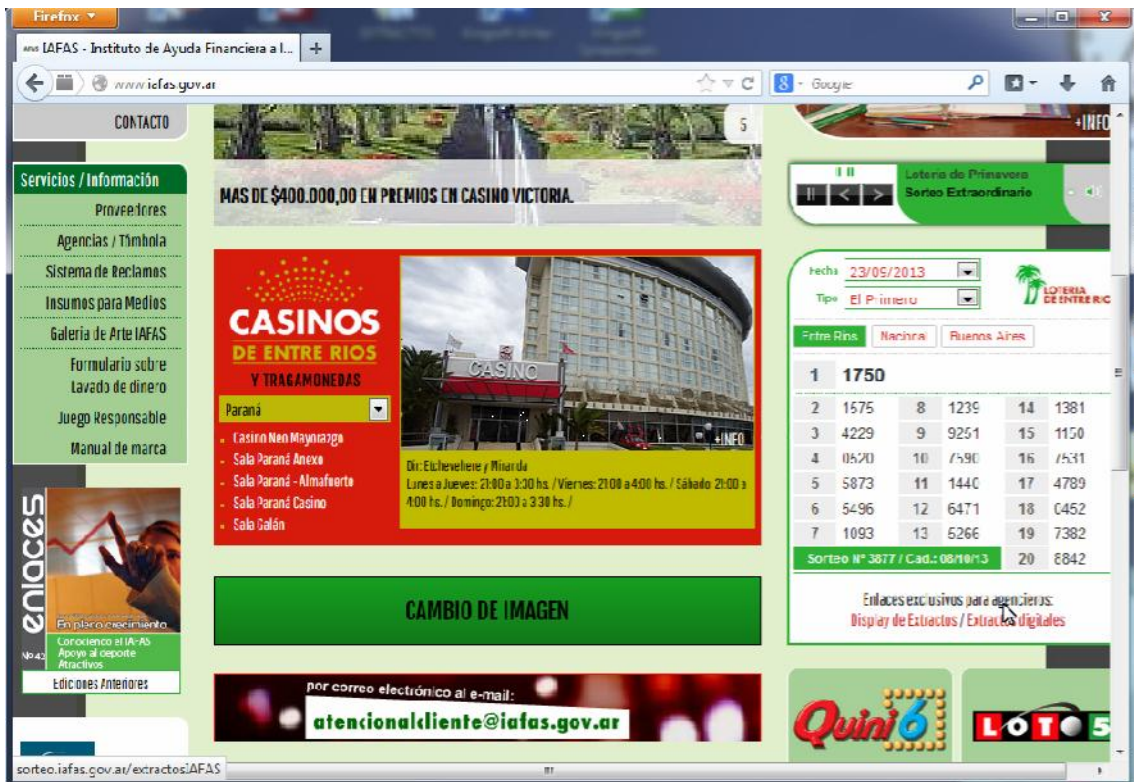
Firefox

IAFAS - Instituto de Ayuda Financiera a l...

www.iafas.gov.ar

Google

CONTACTO

5

+INFO

MAS DE $400.000,00 EN PREMIOS EN CASINO VICTORIA.

Loteria de Primavera
Sorteo Extraordinario

Servicios / Información
Proveedores
Agencias / Tómbola
Sistema de Reclamos
Insumos para Medios
Galería de Arte IAFAS
Formulario sobre Lavado de dinero
Juego Responsable
Manual de marca

CASINOS DE ENTRE RIOS
Y TRAGAMONEDAS
Paraná
- Casino Neo Mayorazgo
- Sala Paraná Anexo
- Sala Paraná - Almafuerte
- Sala Paraná Casino
- Sala Galán

CASINO
+INFO
Dir: Etchevehere y Miranda
Lunes a Jueves: 21:00 a 3:30 hs. / Viernes: 21:00 a 4:00 hs. / Sábado 21:00 a 4:00 hs. / Domingo: 21:00 a 3:30 hs. /

Fecha 23/09/2013
Tipo El Primero
LOTERIA DE ENTRE RIOS
Entre Ríos | Nacional | Buenos Aires

| | | | | | |
|---|---|---|---|---|---|
| 1 | 1750 | | | | |
| 2 | 1575 | 8 | 1239 | 14 | 1381 |
| 3 | 4229 | 9 | 9251 | 15 | 1150 |
| 4 | 0520 | 10 | 7590 | 16 | 7531 |
| 5 | 5873 | 11 | 1440 | 17 | 4789 |
| 6 | 5496 | 12 | 6471 | 18 | 0452 |
| 7 | 1093 | 13 | 5266 | 19 | 7382 |
| Sorteo Nº 3877 / Cad.: 08/10/13 | | | | 20 | 8842 |

Enlaces exclusivos para agencieros:
Display de Extractos / Extractos digitales

enlaces
En pleno crecimiento
Conociendo el IAFAS
Apoyo al deporte
Atractivos
Nº 43
Ediciones Anteriores

CAMBIO DE IMAGEN

por correo electrónico al e-mail:
atencionalcliente@iafas.gov.ar

Quini 6
LOTO 5

sorteo.iafas.gov.ar/extractosIAFAS